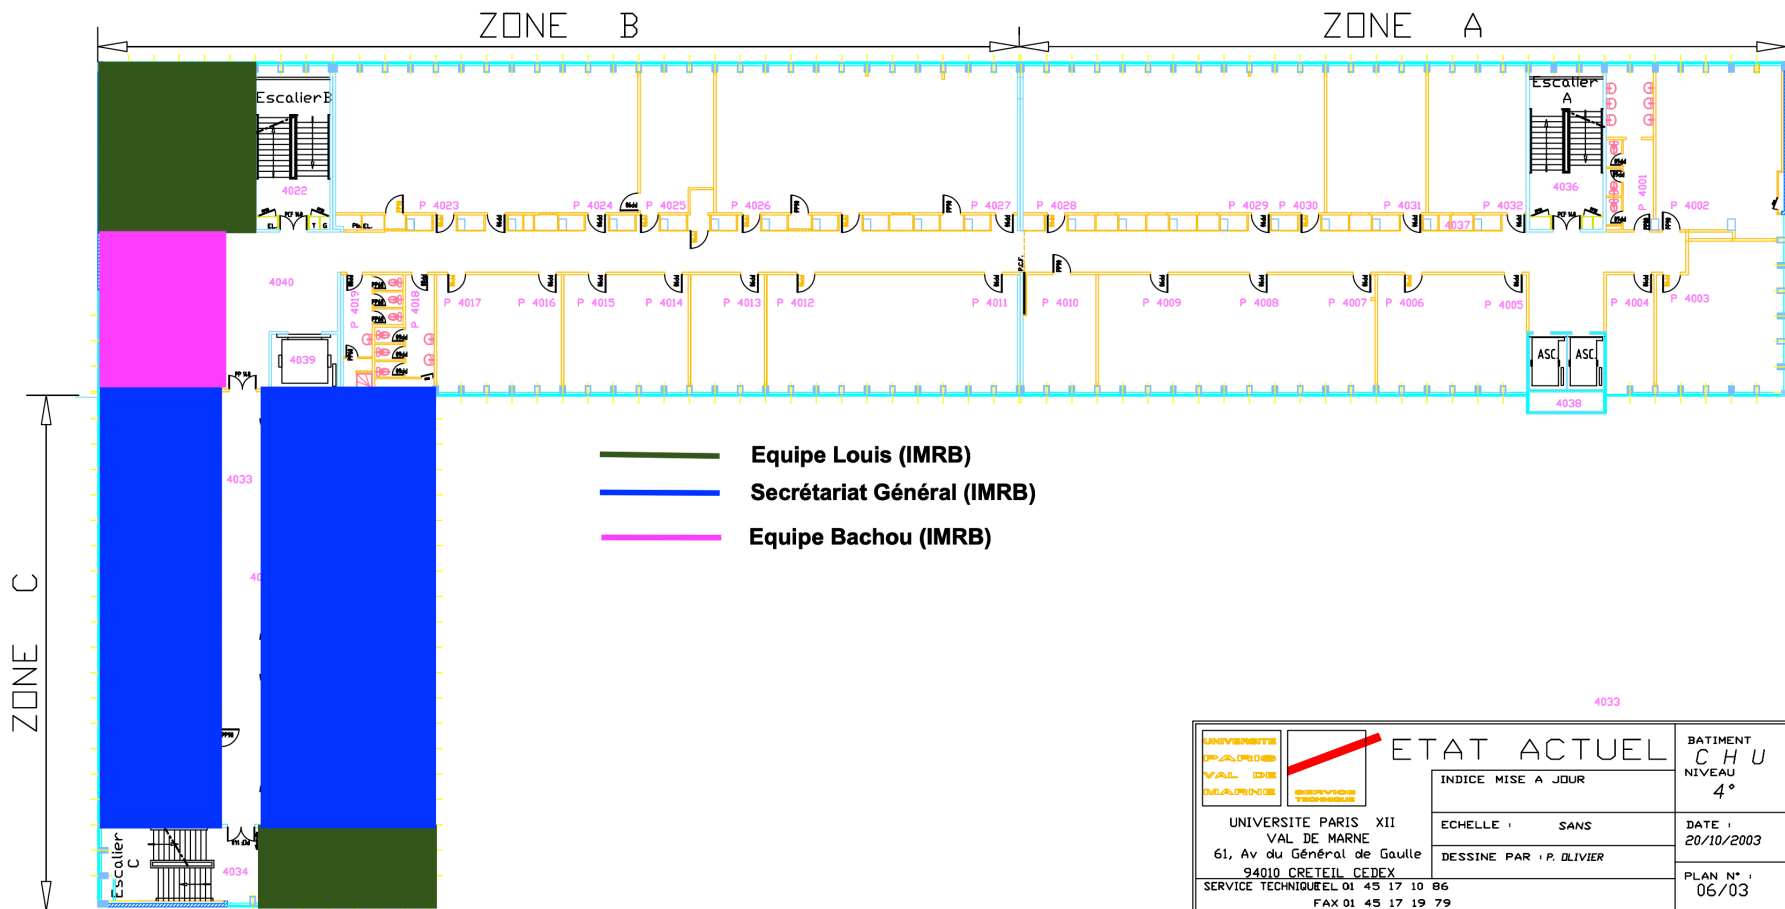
ZONE B

ZONE A

ZONE C

EscalierB

4022

P 4023

P 4024

P 4025

P 4026

P 4027

P 4028

P 4029

P 4030

P 4031

P 4032

Escalier A

4036

4037

P 4001

P 4002

4040

P 4019

P 4018

P 4017

P 4016

P 4015

P 4014

P 4013

P 4012

P 4011

P 4010

P 4009

P 4008

P 4007

P 4006

P 4005

P 4004

P 4003

4039

ASC

ASC

4038

4033

Escalier C

4034

Equipe Louis (IMRB)

Secrétariat Général (IMRB)

Equipe Bachou (IMRB)

4033

UNIVERSITE PARIS VAL DE MARNE

SERVICE TECHNIQUE

ETAT ACTUEL

INDICE MISE A JOUR

BATIMENT
C H U
NIVEAU
4°

UNIVERSITE PARIS XII
VAL DE MARNE
61, Av du Général de Gaulle
94010 CRETEIL CEDEX

ECHELLE : SANS

DESSINE PAR : P. OLIVIER

DATE :
20/10/2003

PLAN N° :
06/03

SERVICE TECHNIQUE TEL 01 45 17 10 86
FAX 01 45 17 19 79